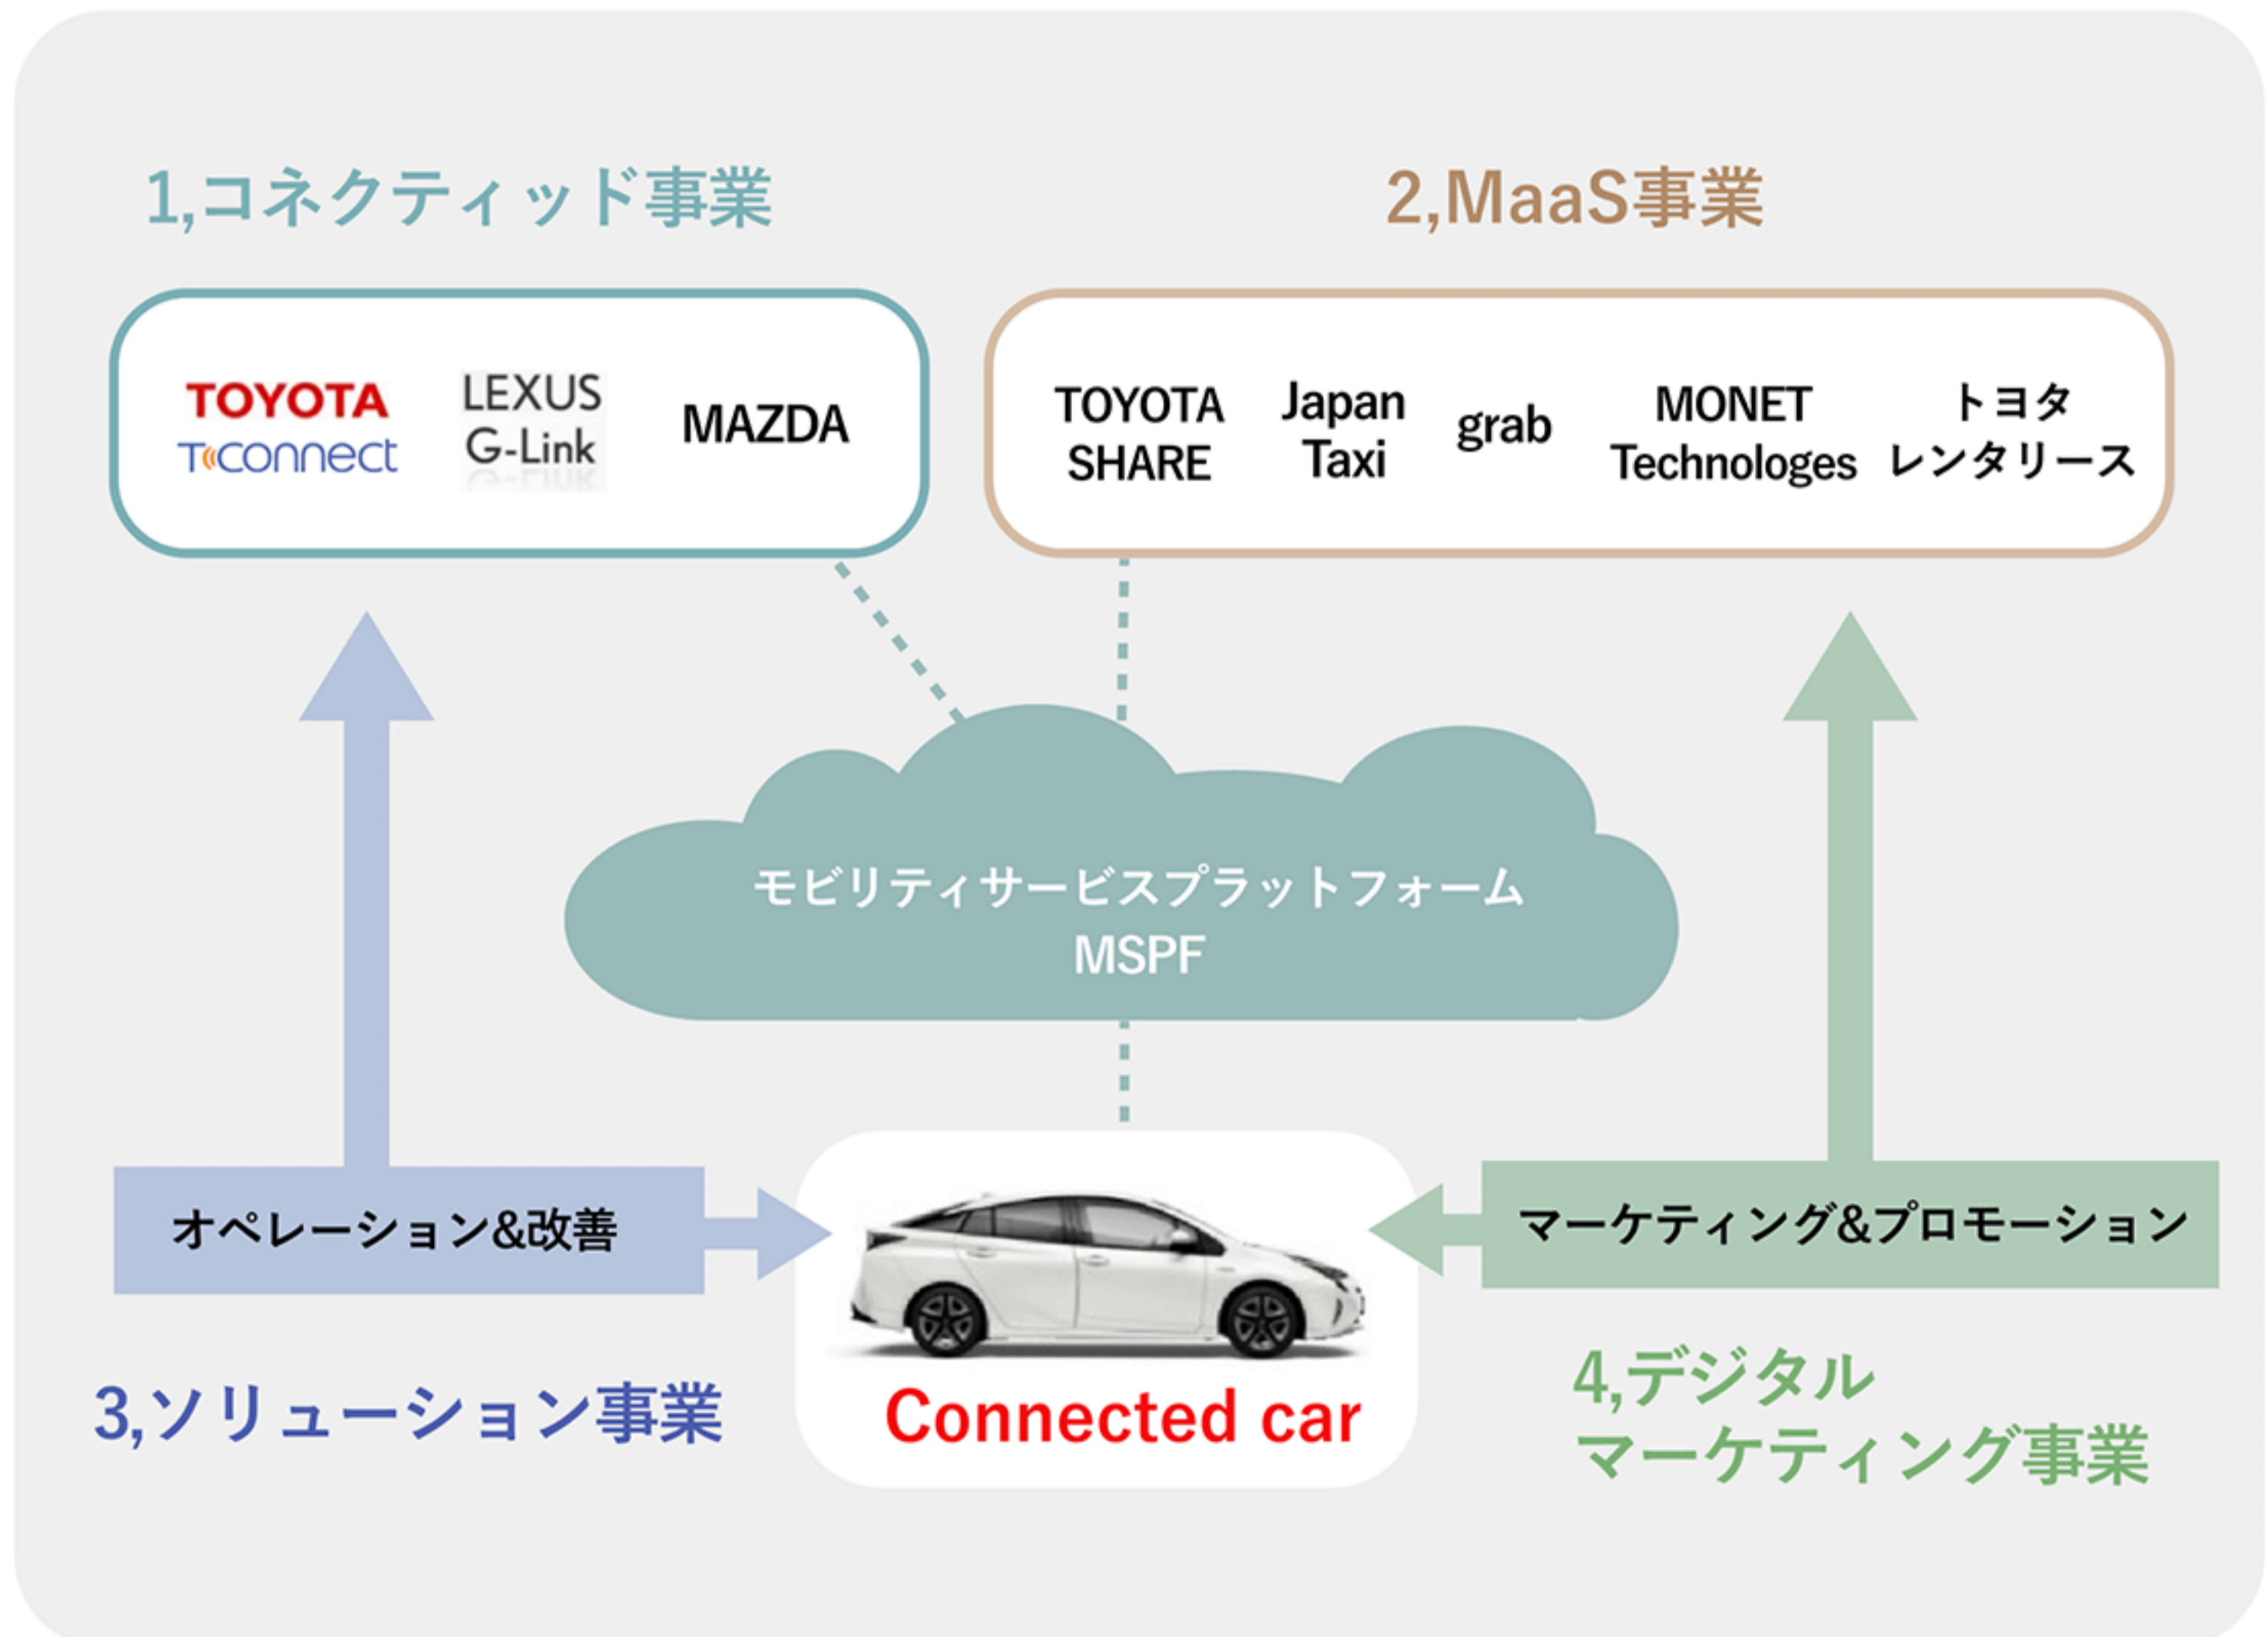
1,コネクティッド事業

2,MaaS事業

TOYOTA
T-Connect

LEXUS
G-Link

MAZDA

TOYOTA SHARE

Japan Taxi

grab

MONET Technologes

トヨタ レンタリース

モビリティサービスプラットフォーム
MSPF

オペレーション&改善

マーケティング&プロモーション

3,ソリューション事業

Connected car

4,デジタル
マーケティング事業